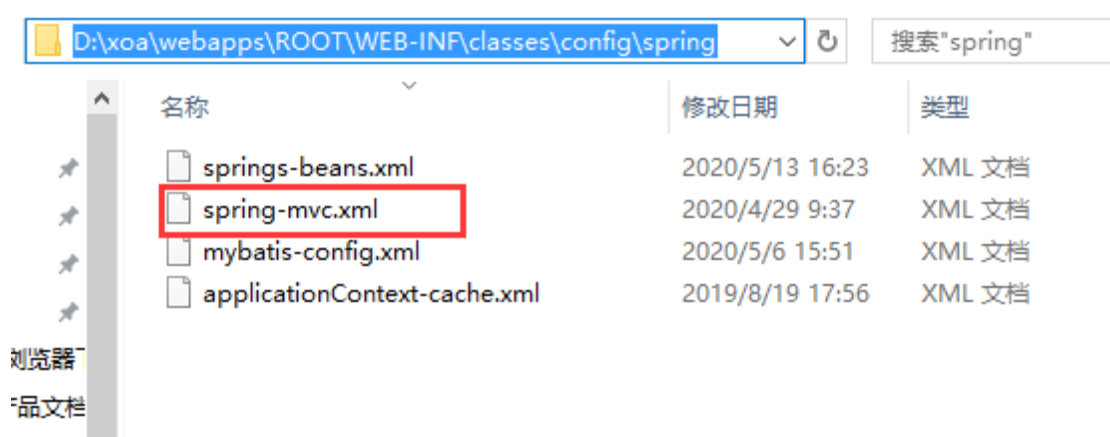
D:\xoa\webapps\ROOT\WEB-INF\classes\config\spring

搜索"spring"

| 名称 | 修改日期 | 类型 |
|---|---|---|
| springs-beans.xml | 2020/5/13 16:23 | XML 文档 |
| spring-mvc.xml | 2020/4/29 9:37 | XML 文档 |
| mybatis-config.xml | 2020/5/6 15:51 | XML 文档 |
| applicationContext-cache.xml | 2019/8/19 17:56 | XML 文档 |

浏览器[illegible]
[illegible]品文档